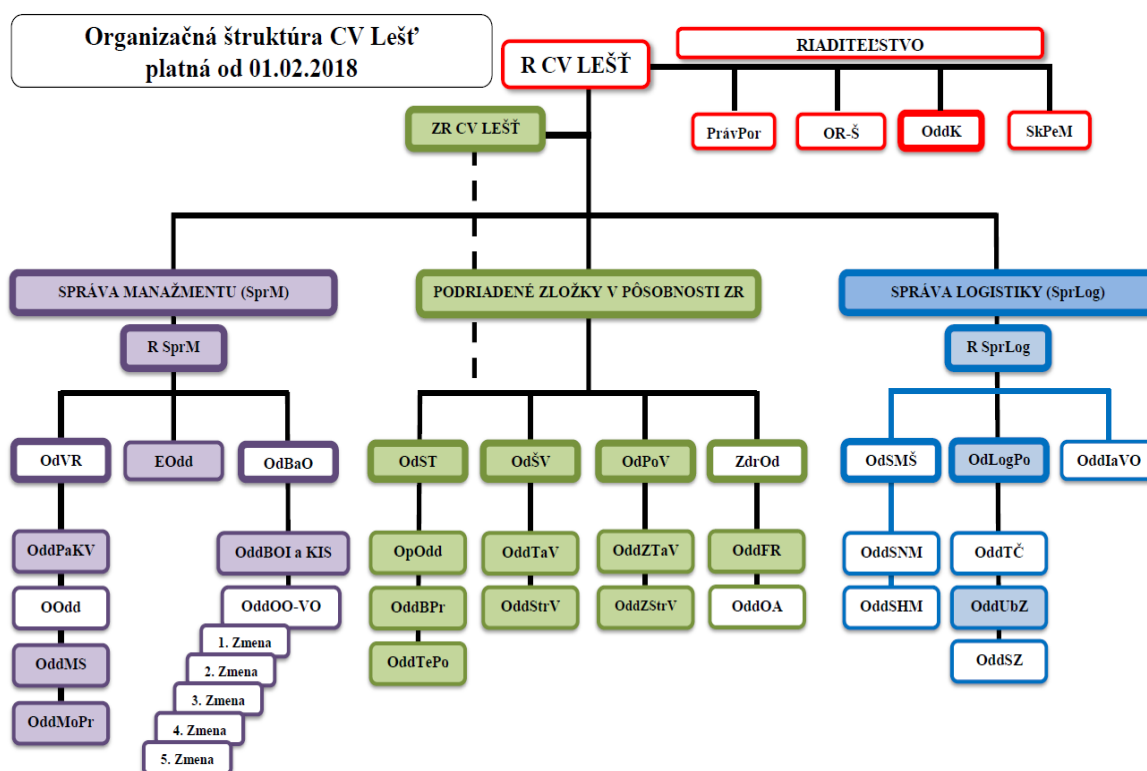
Organizačná štruktúra CV Lešť
platná od 01.02.2018

R CV LEŠŤ

RIADITEĽSTVO

PrávPor

OR-Š

OddK

SkPeM

ZR CV LEŠŤ

SPRÁVA MANAŽMENTU (SprM)

PODRIADENÉ ZLOŽKY V PÔSOBNOSTI ZR

SPRÁVA LOGISTIKY (SprLog)

R SprM

R SprLog

OdVR

EOdd

OdBaO

OdST

OdŠV

OdPoV

ZdrOd

OdSMŠ

OdLogPo

OddIaVO

OddPaKV

OOdd

OddMS

OddMoPr

OddBOI a KIS

OddOO-VO

1. Zmena

2. Zmena

3. Zmena

4. Zmena

5. Zmena

OpOdd

OddBPr

OddTePo

OddTaV

OddStrV

OddZTaV

OddZStrV

OddFR

OddOA

OddSNM

OddSHM

OddTČ

OddUbZ

OddSZ